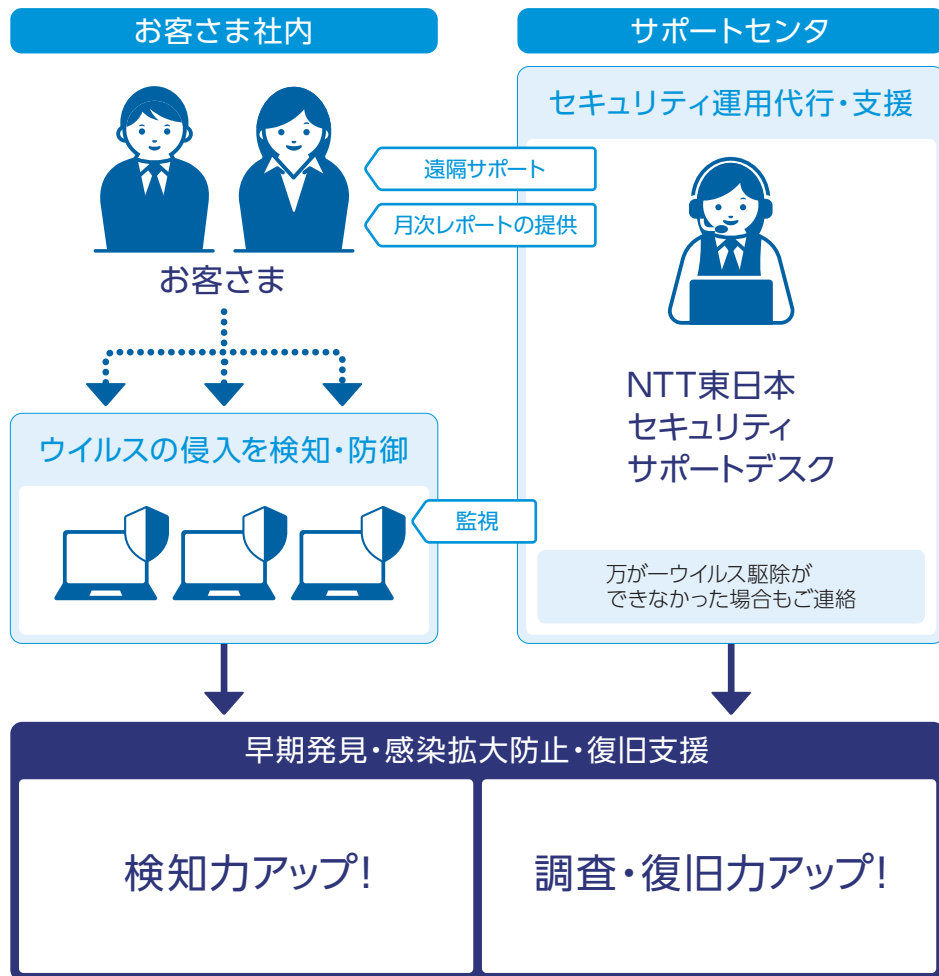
お客さま社内

サポートセンタ

セキュリティ運用代行・支援

遠隔サポート

月次レポートの提供

お客さま

NTT東日本
セキュリティ
サポートデスク

ウイルスの侵入を検知・防御

監視

万が一ウイルス駆除が
できなかった場合もご連絡

早期発見・感染拡大防止・復旧支援

検知力アップ!

調査・復旧力アップ!